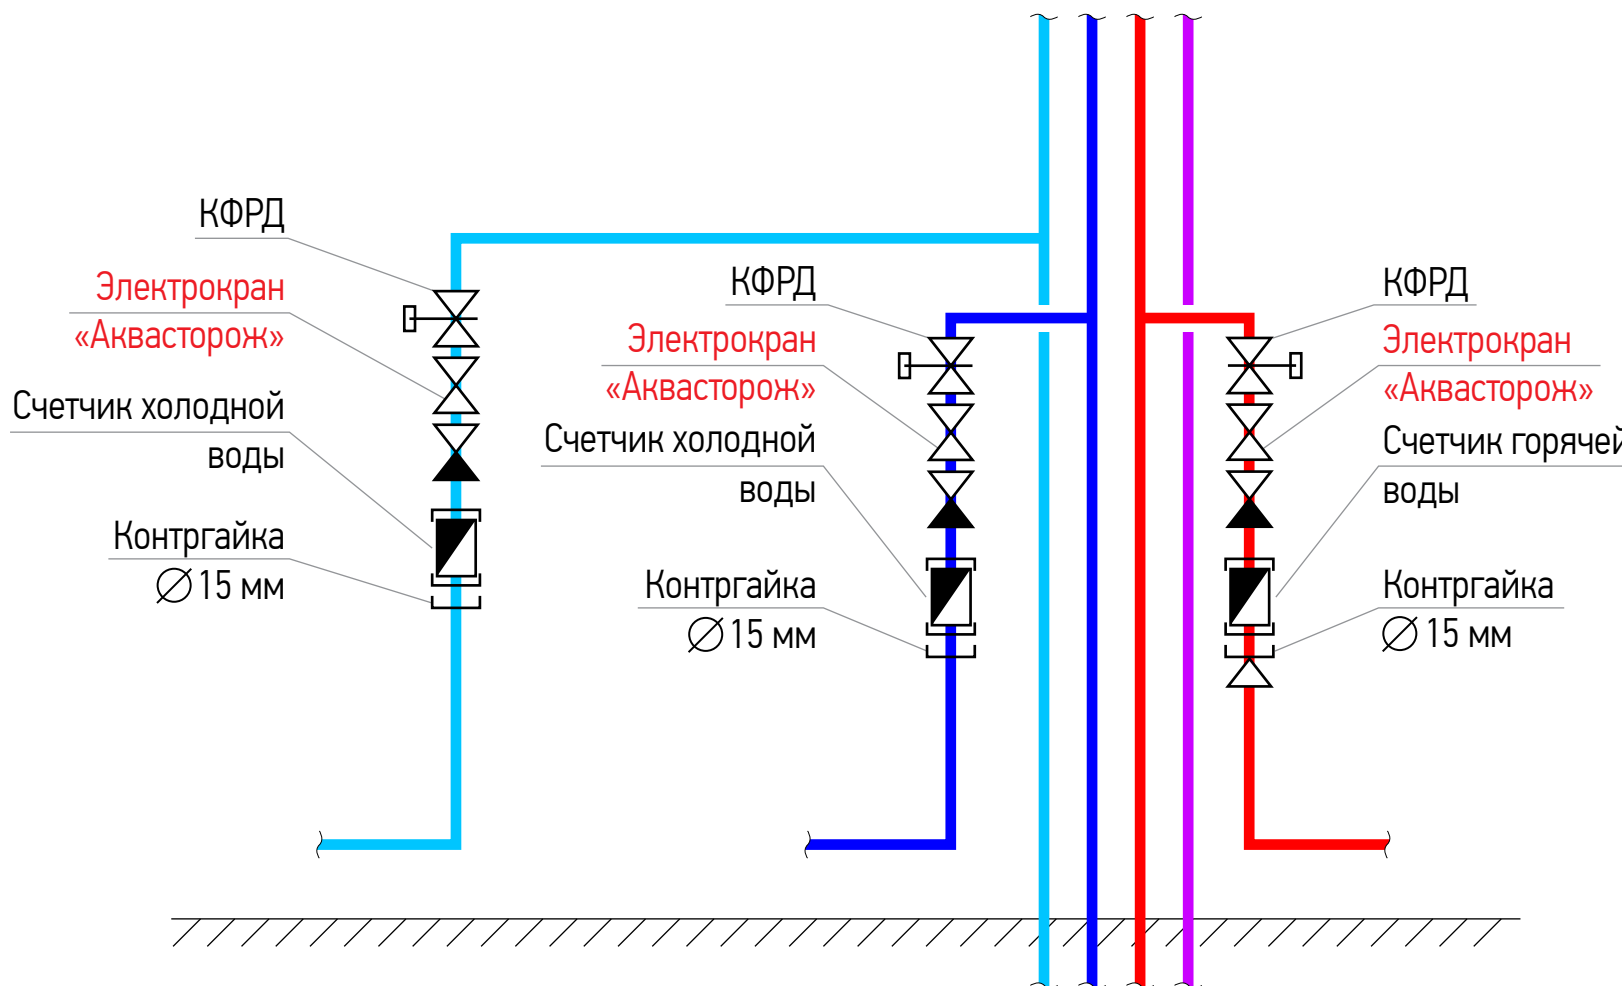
КФРД

Электрокран «Аквасторож»

Счетчик холодной воды

Контргайка $\varnothing$15 мм

КФРД

Электрокран «Аквасторож»

Счетчик холодной воды

Контргайка $\varnothing$15 мм

КФРД

Электрокран «Аквасторож»

Счетчик горячей воды

Контргайка $\varnothing$15 мм